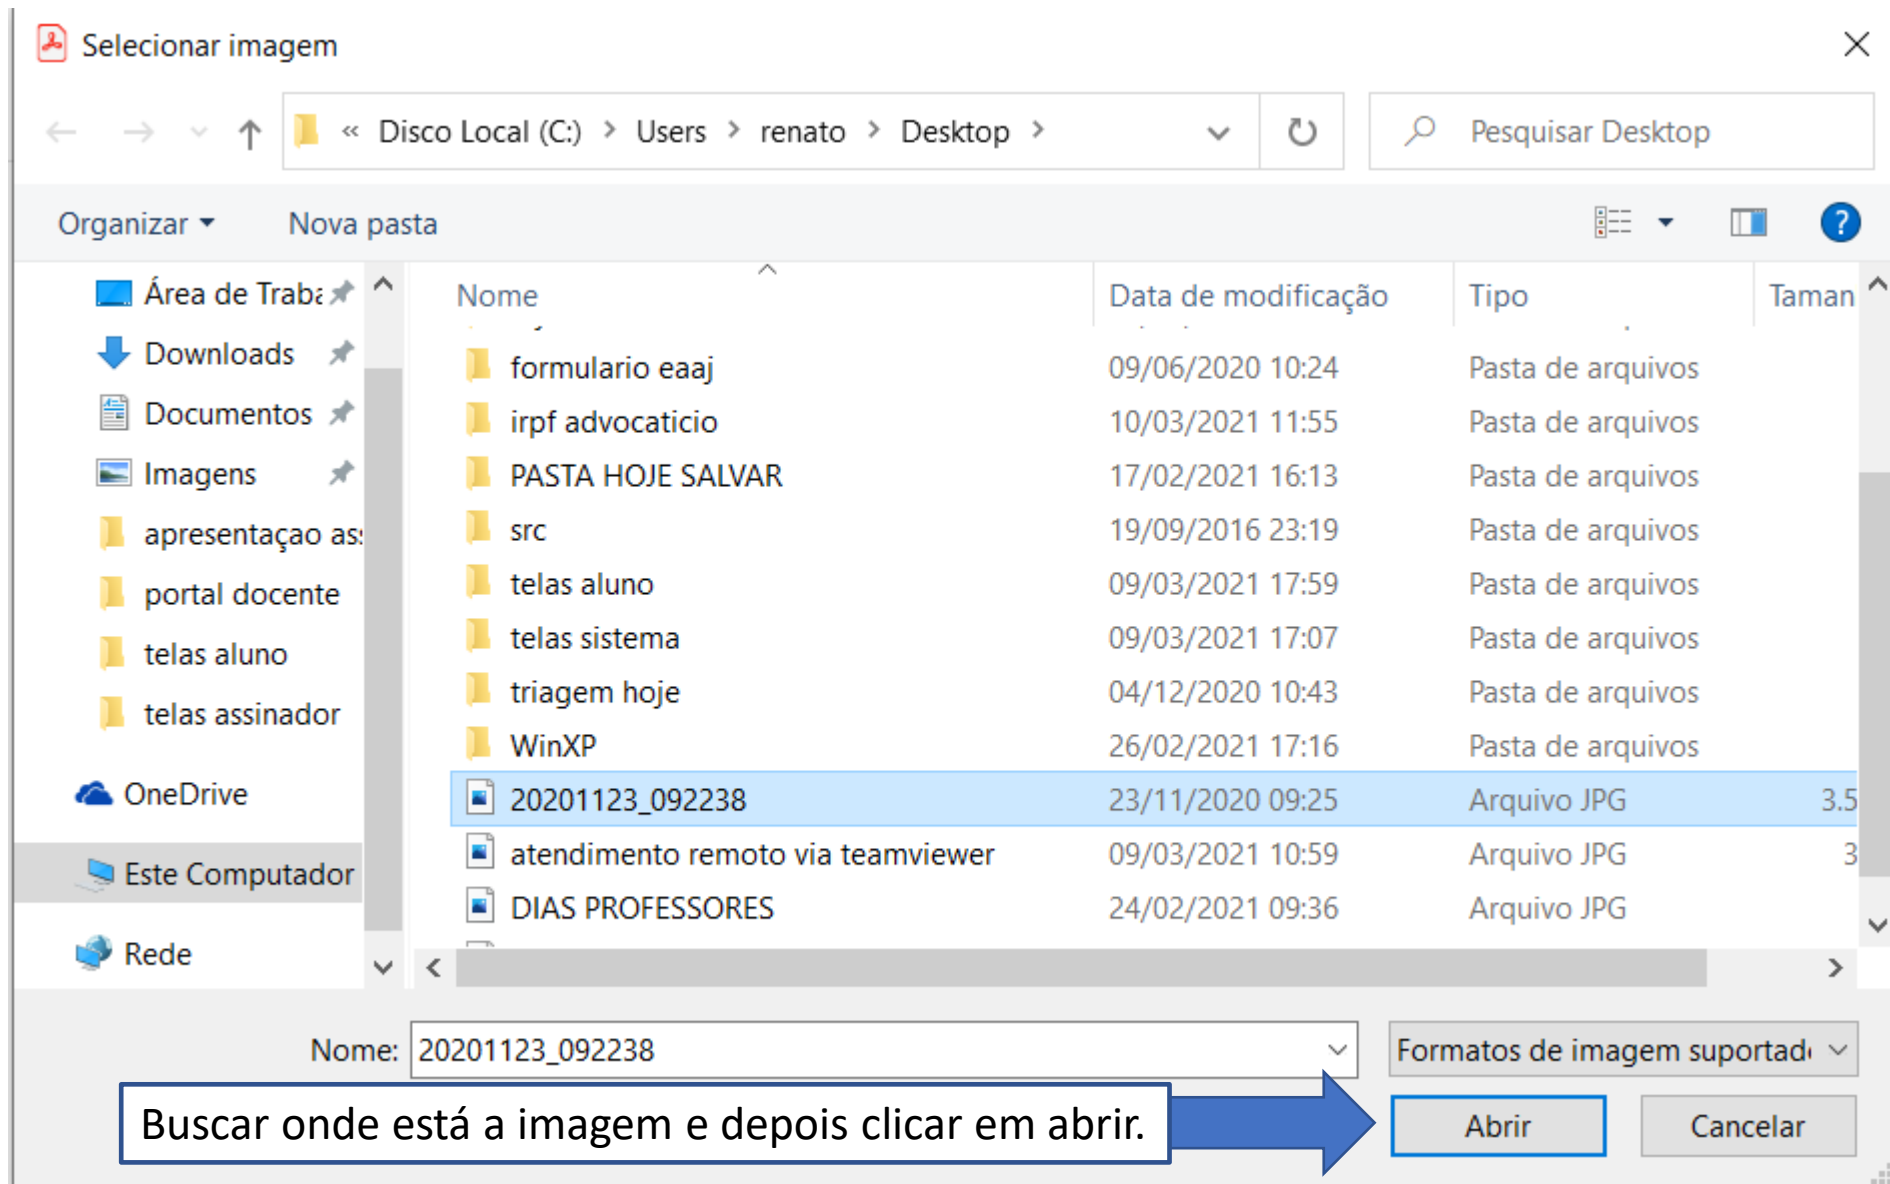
Selecionar imagem

« Disco Local (C:) › Users › renato › Desktop ›

Pesquisar Desktop

Organizar ▾ Nova pasta

Área de Traba
Downloads
Documentos
Imagens
apresentaçao as
portal docente
telas aluno
telas assinador
OneDrive
Este Computador
Rede

| Nome | Data de modificação | Tipo | Taman |
|---|---|---|---|
| formulario eaaj | 09/06/2020 10:24 | Pasta de arquivos | |
| irpf advocaticio | 10/03/2021 11:55 | Pasta de arquivos | |
| PASTA HOJE SALVAR | 17/02/2021 16:13 | Pasta de arquivos | |
| src | 19/09/2016 23:19 | Pasta de arquivos | |
| telas aluno | 09/03/2021 17:59 | Pasta de arquivos | |
| telas sistema | 09/03/2021 17:07 | Pasta de arquivos | |
| triagem hoje | 04/12/2020 10:43 | Pasta de arquivos | |
| WinXP | 26/02/2021 17:16 | Pasta de arquivos | |
| 20201123_092238 | 23/11/2020 09:25 | Arquivo JPG | 3.5 |
| atendimento remoto via teamviewer | 09/03/2021 10:59 | Arquivo JPG | 3 |
| DIAS PROFESSORES | 24/02/2021 09:36 | Arquivo JPG | |

Nome: 20201123_092238

Formatos de imagem suportad

Buscar onde está a imagem e depois clicar em abrir.

Abrir

Cancelar